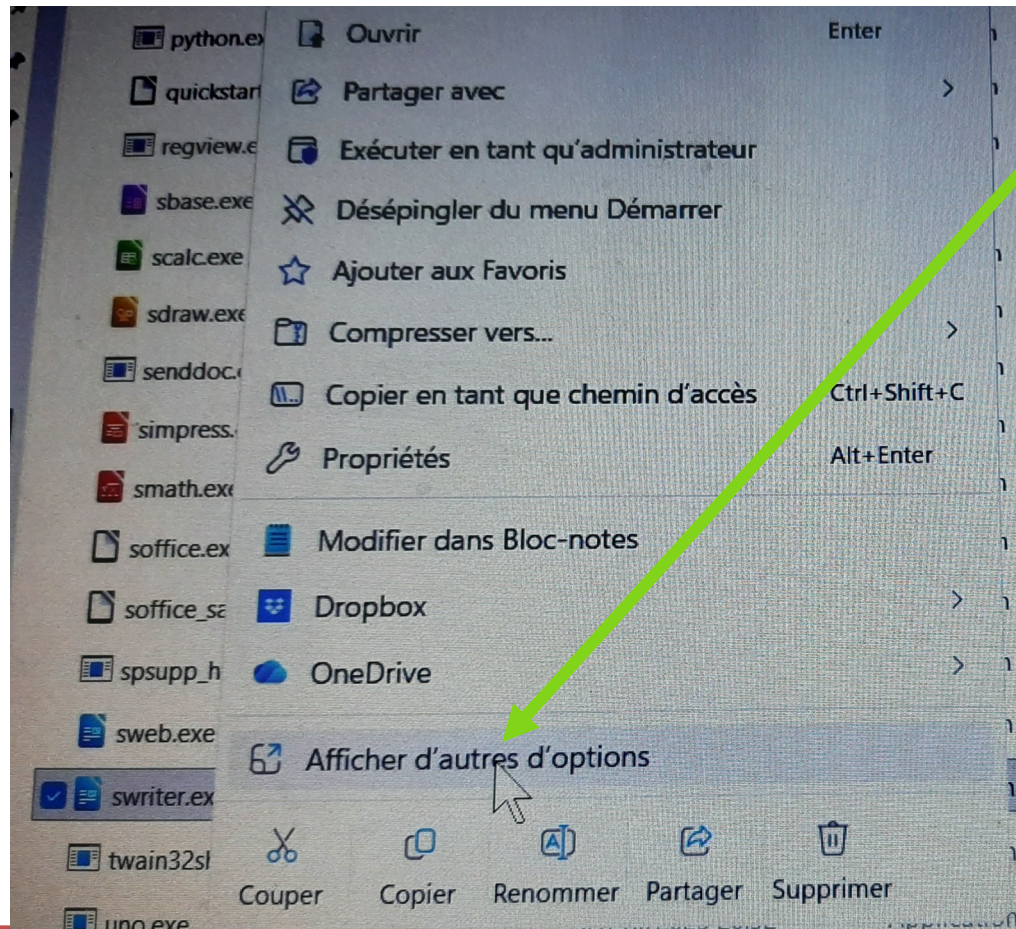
python.ex
quickstar
regview.e
sbase.exe
scalc.exe
sdraw.exe
senddoc.
simpress.
smath.exe
soffice.ex
soffice_sa
spsupp_h
sweb.exe
swriter.ex
twain32sl
uno.exe

Ouvrir Enter
Partager avec
Exécuter en tant qu'administrateur
Désépingler du menu Démarrer
Ajouter aux Favoris
Compresser vers...
Copier en tant que chemin d'accès Ctrl+Shift+C
Propriétés Alt+Enter
Modifier dans Bloc-notes
Dropbox
OneDrive
Afficher d'autres d'options

Couper
Copier
Renommer
Partager
Supprimer